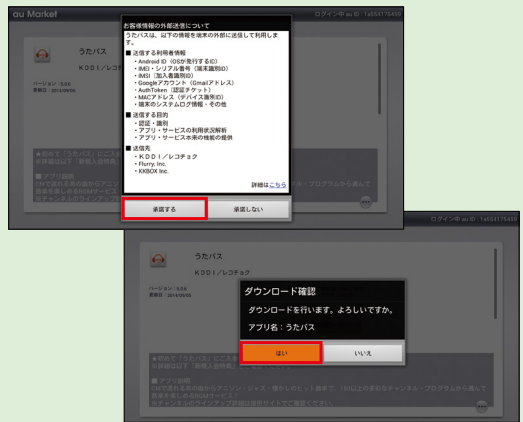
au Market

ログイン中 au ID：1a5541754​59

うたパス

ＫＤＤＩ／レコチョク

バージョン：3.0.6
更新日：2014/05/05

お客様情報の外部送信について

うたパスは、以下の情報を端末の外部に送信して利用します。

■ 送信する利用者情報
・Android ID（OSが発行するID）
・IMEI・シリアル番号（端末識別ID）
・IMSI（加入者識別ID）
・Googleアカウント（Gmailアドレス）
・AuthToken（認証チケット）
・MACアドレス（デバイス識別ID）
・端末のシステムログ情報・その他

■ 送信する目的
・認証・識別
・アプリ・サービスの利用状況解析
・アプリ・サービス本来の機能の提供

■ 送信先
・ＫＤＤＩ／レコチョク
・Flurry, Inc.
・KKBOX Inc.

詳細は こちら

承諾する

承諾しない

ログイン中 au ID：1a5541754​59

うたパス

ＫＤＤＩ／レコチョク

バージョン：3.0.6
更新日：2014/05/05

ダウンロード確認

ダウンロードを行います。よろしいですか。

アプリ名：うたパス

はい

いいえ

■ アプリ説明

※チャンネルのラインアップ詳細は提供サイトでご確認ください。